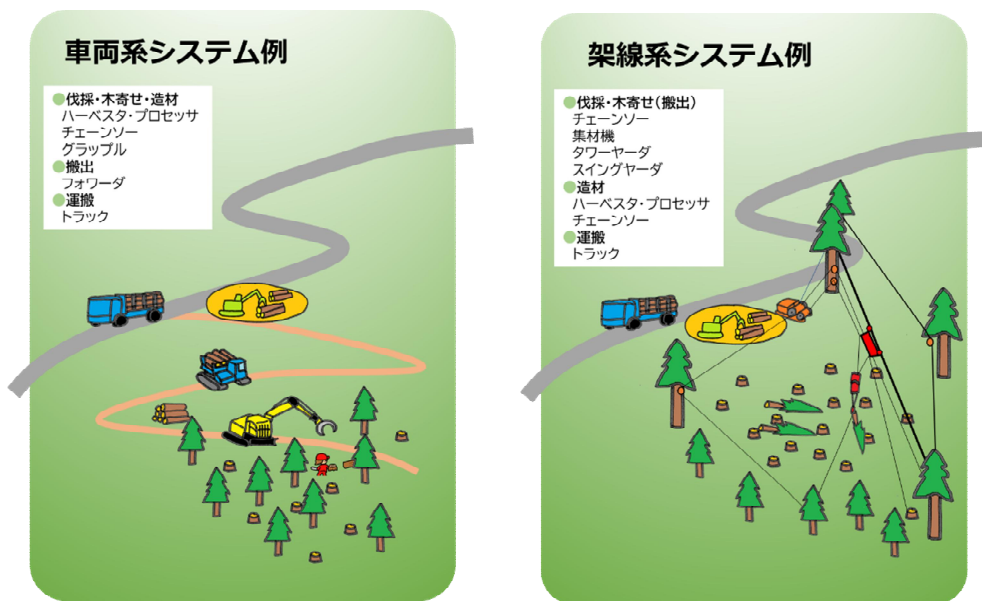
車両系システム例

●伐採・木寄せ・造材
ハーベスタ・プロセッサ
チェーンソー
グラップル
●搬出
フォワーダ
●運搬
トラック

架線系システム例

●伐採・木寄せ（搬出）
チェーンソー
集材機
タワーヤーダ
スイングヤーダ
●造材
ハーベスタ・プロセッサ
チェーンソー
●運搬
トラック